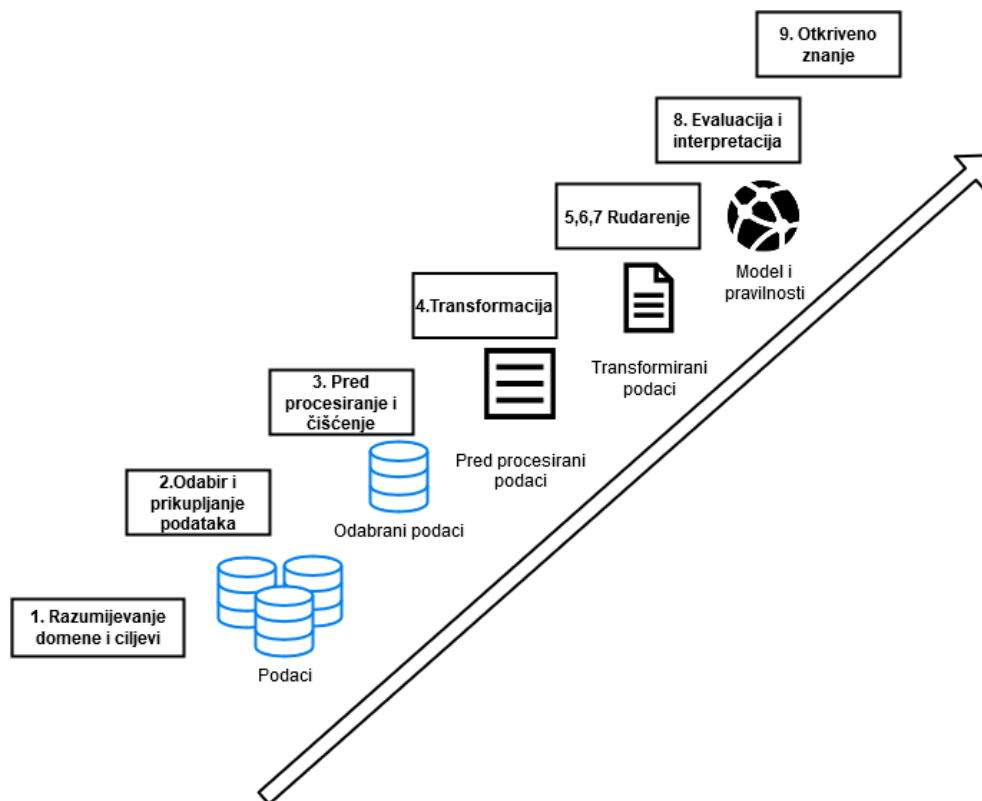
9. Otkriveno znanje

8. Evaluacija i interpretacija

5,6,7 Rudarenje

Model i pravilnosti

4.Transformacija

Transformirani podaci

3. Pred procesiranje i čišćenje

Pred procesirani podaci

2.Odabir i prikupljanje podataka

Odabrani podaci

1. Razumijevanje domene i ciljevi

Podaci